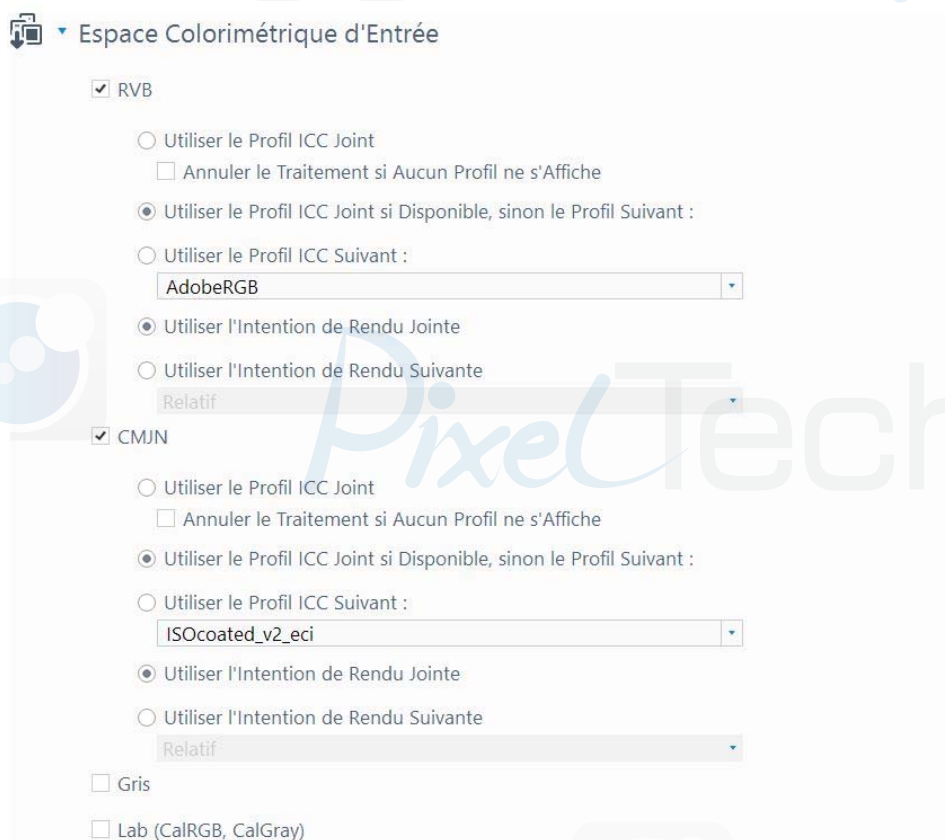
Espace Colorimétrique d'Entrée

RVB

Utiliser le Profil ICC Joint

Annuler le Traitement si Aucun Profil ne s'Affiche

Utiliser le Profil ICC Joint si Disponible, sinon le Profil Suivant :

Utiliser le Profil ICC Suivant :

AdobeRGB

Utiliser l'Intention de Rendu Jointe

Utiliser l'Intention de Rendu Suivante

Relatif

CMJN

Utiliser le Profil ICC Joint

Annuler le Traitement si Aucun Profil ne s'Affiche

Utiliser le Profil ICC Joint si Disponible, sinon le Profil Suivant :

Utiliser le Profil ICC Suivant :

ISOcoated_v2_eci

Utiliser l'Intention de Rendu Jointe

Utiliser l'Intention de Rendu Suivante

Relatif

Gris

Lab (CalRGB, CalGray)

PixelTech